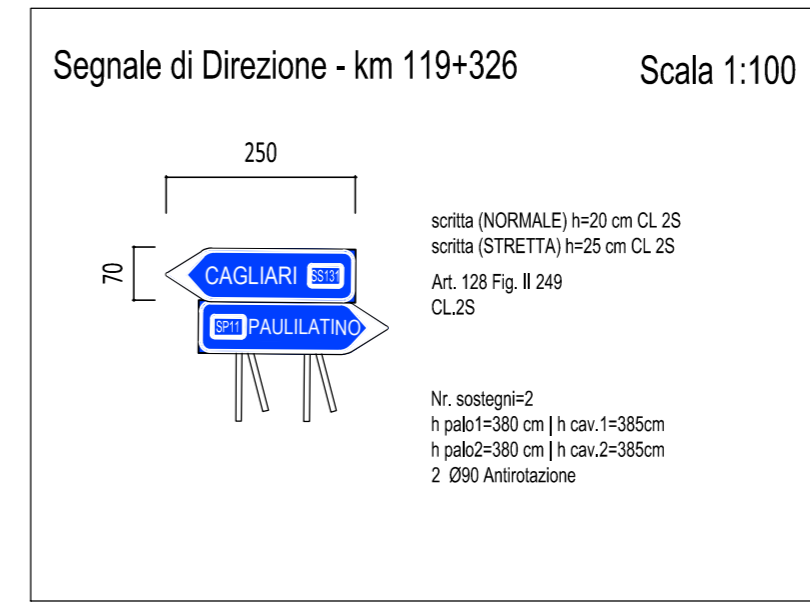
Segnale di Direzione - km 119+326

Scala 1:100

250

70

CAGLIARI SS131

SP11 PAULILATINO

scritta (NORMALE) h=20 cm CL 2S
scritta (STRETTA) h=25 cm CL 2S

Art. 128 Fig. II 249
CL.2S

Nr. sostegni=2
h palo1=380 cm | h cav.1=385cm
h palo2=380 cm | h cav.2=385cm
2 Ø90 Antirotazione